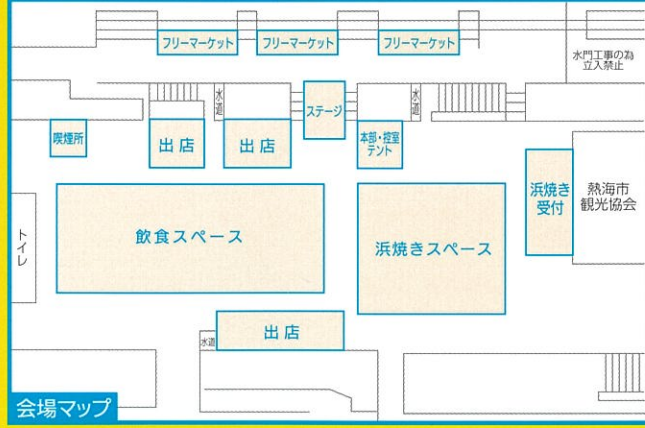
フリーマーケット
フリーマーケット
フリーマーケット
水門工事の為
立入禁止
水道
ステージ
水道
喫煙所
出店
出店
本部・控室
テント
浜焼き
受付
熱海市
観光協会
トイレ
飲食スペース
浜焼きスペース
水道
出店
会場マップ